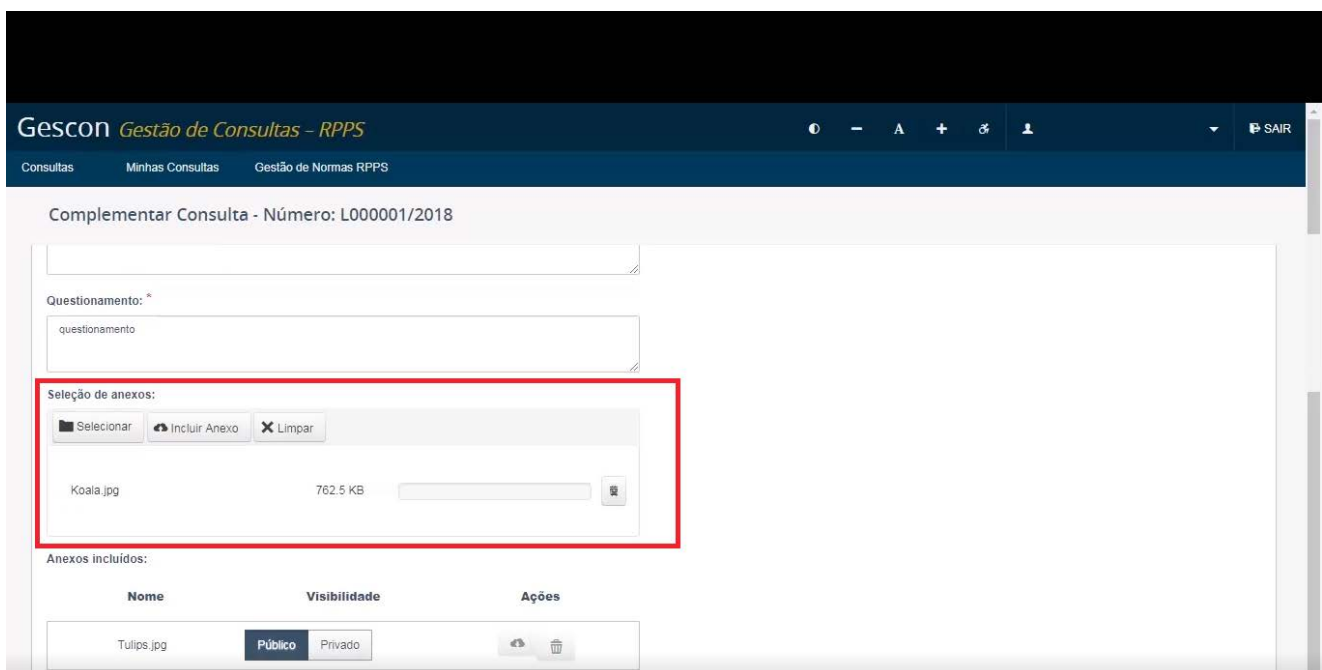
Gescon Gestão de Consultas – RPPS

A + SAIR

Consultas Minhas Consultas Gestão de Normas RPPS

Complementar Consulta - Número: L000001/2018

Questionamento: *

questionamento

Seleção de anexos:

Selecionar Incluir Anexo Limpar

Koala.jpg 762.5 KB

Anexos incluídos:

| Nome | Visibilidade | Ações |
|---|---|---|
| Tulips.jpg | Público Privado | |